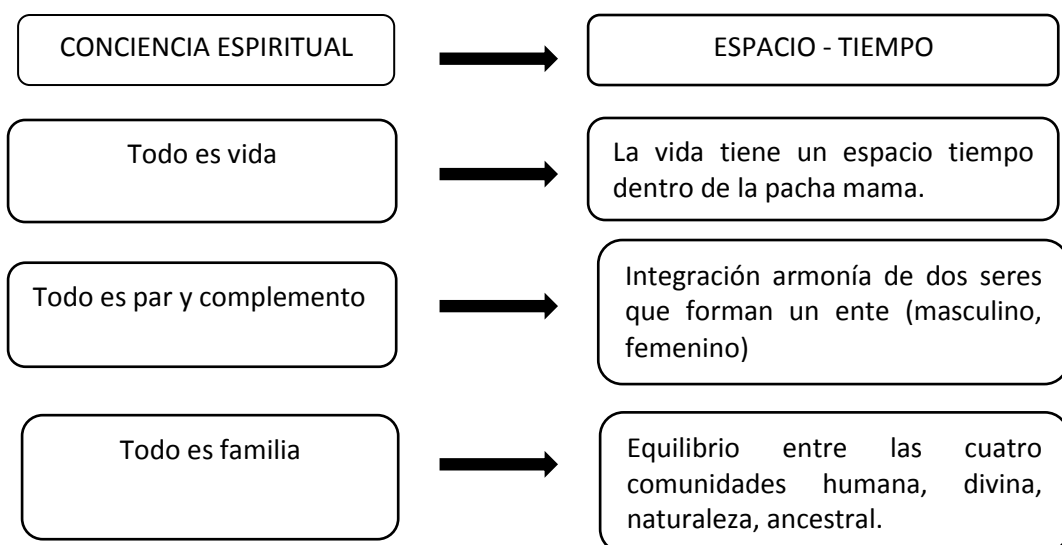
CONCIENCIA ESPIRITUAL

ESPACIO - TIEMPO

Todo es vida

La vida tiene un espacio tiempo dentro de la pacha mama.

Todo es par y complemento

Integración armonía de dos seres que forman un ente (masculino, femenino)

Todo es familia

Equilibrio entre las cuatro comunidades humana, divina, naturaleza, ancestral.